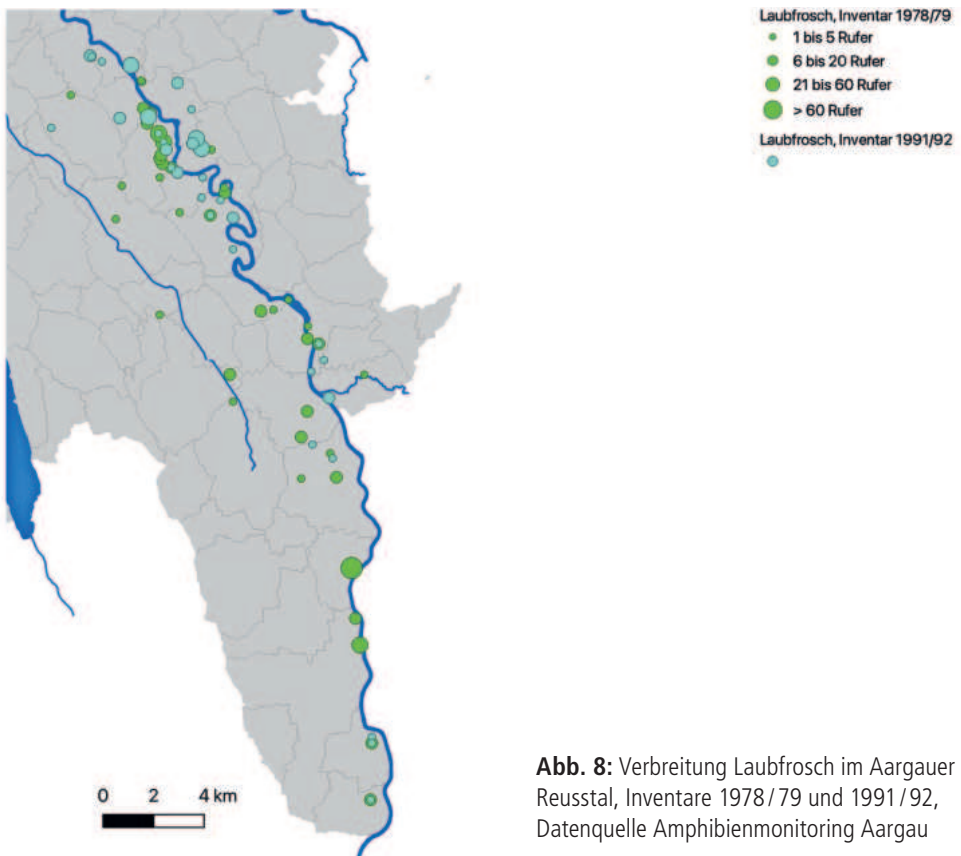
Laubfrosch, Inventar 1978/79
1 bis 5 Rufer
6 bis 20 Rufer
21 bis 60 Rufer
> 60 Rufer
Laubfrosch, Inventar 1991/92

0 2 4 km

**Abb. 8:** Verbreitung Laubfrosch im Aargauer Reusstal, Inventare 1978 / 79 und 1991 / 92, Datenquelle Amphibienmonitoring Aargau